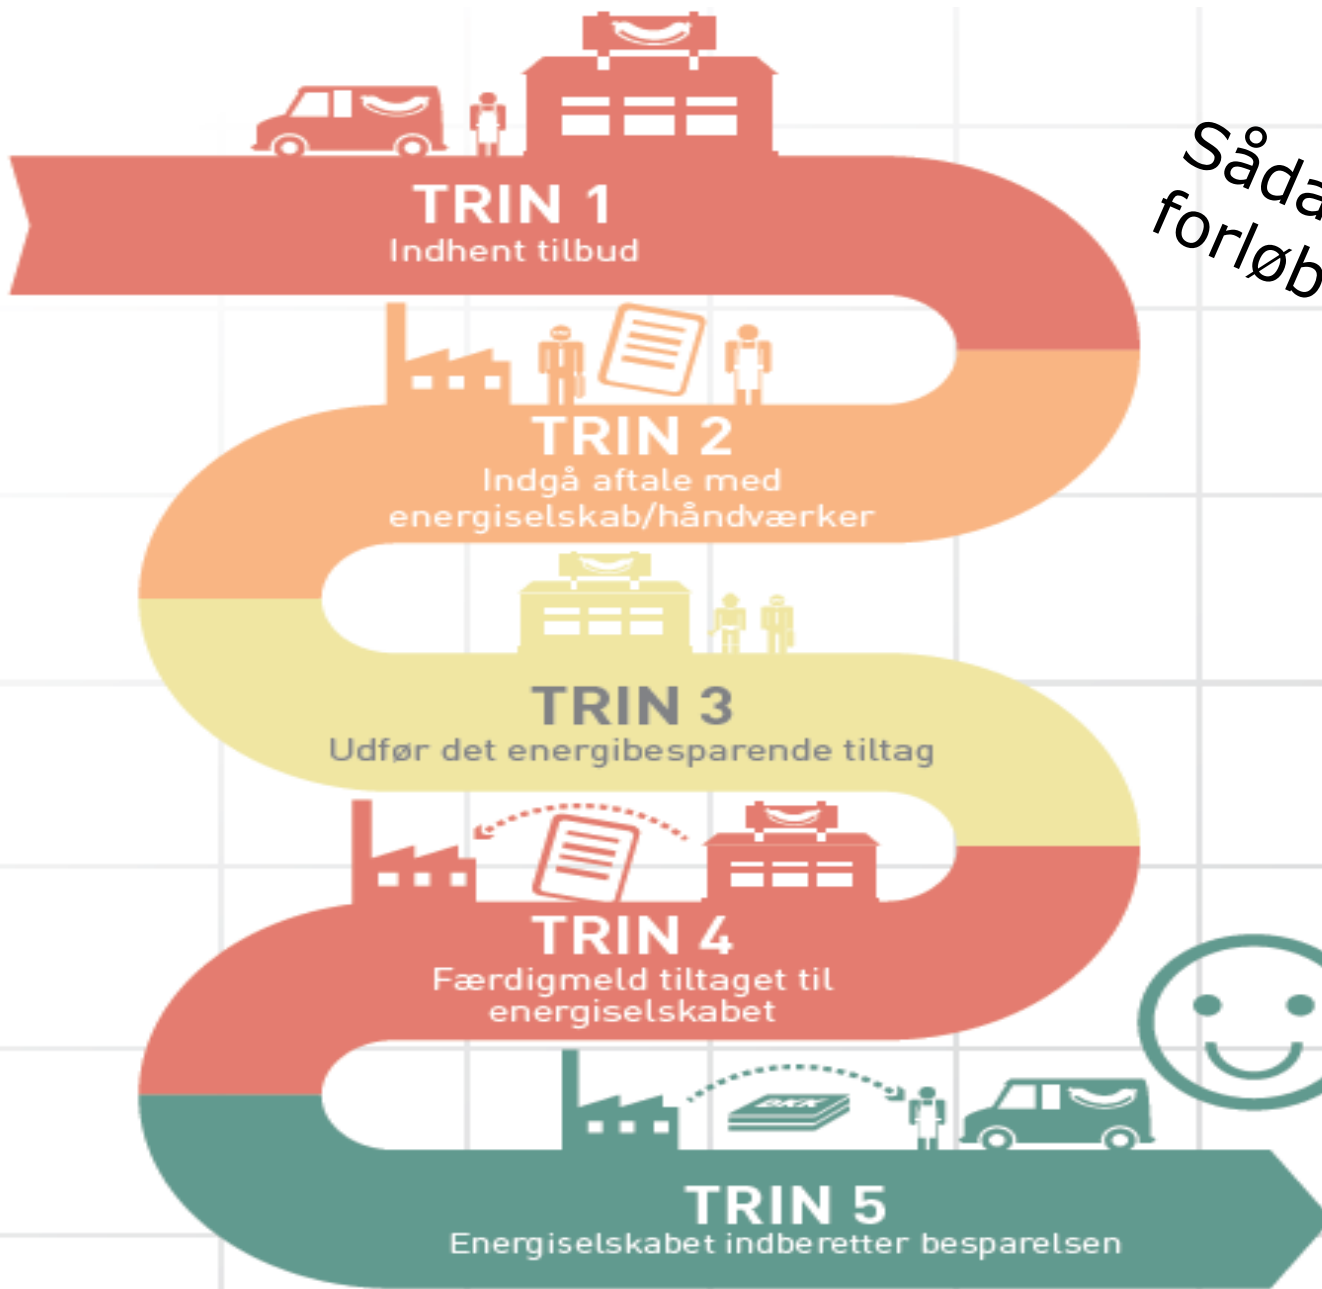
Såda
forløb

TRIN 1
Indhent tilbud

TRIN 2
Indgå aftale med energiselskab/håndværker

TRIN 3
Udfør det energibesparende tiltag

TRIN 4
Færdigmeld tiltaget til energiselskabet

DKK

TRIN 5
Energiselskabet indberetter besparelsen